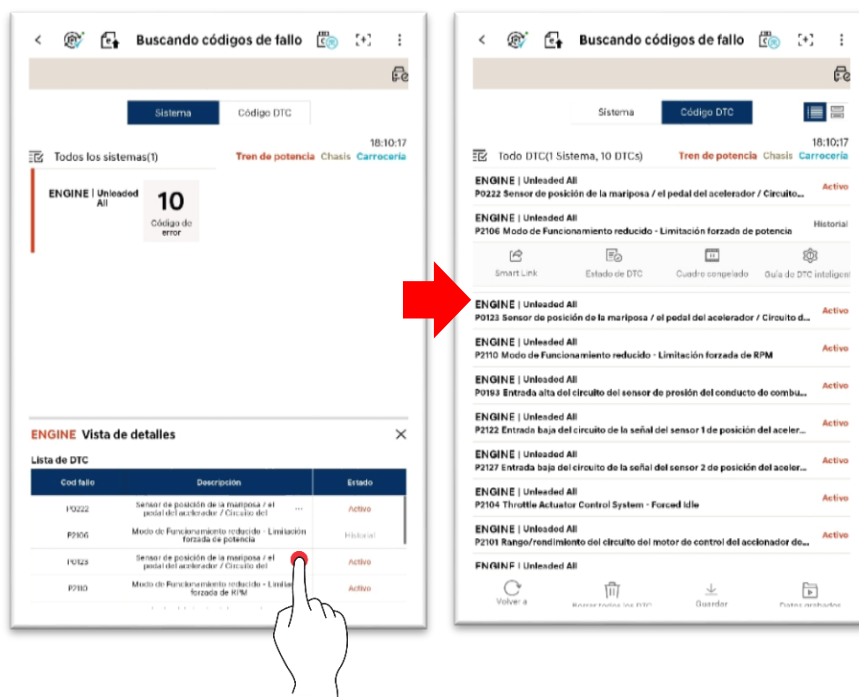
Buscando códigos de fallo

Sistema | Código DTC

18:10:17

Todos los sistemas(1) Tren de potencia Chasis Carrocería

ENGINE | Unleaded All

10

Código de error

ENGINE Vista de detalles

Lista de DTC

| Cod fallo | Descripción | Estado |
|---|---|---|
| P0222 | Sensor de posición de la mariposa / el pedal del acelerador / Circuito del ... | Activo |
| P2106 | Modo de Funcionamiento reducido - Limitación forzada de potencia | Historial |
| P0123 | Sensor de posición de la mariposa / el pedal del acelerador / Circuito del | Activo |
| P2110 | Modo de Funcionamiento reducido - Limitación forzada de RPM | Activo |

Buscando códigos de fallo

Sistema | Código DTC

18:10:17

Todo DTC(1 Sistema, 10 DTCs) Tren de potencia Chasis Carrocería

ENGINE | Unleaded All
P0222 Sensor de posición de la mariposa / el pedal del acelerador / Circuito... Activo

ENGINE | Unleaded All
P2106 Modo de Funcionamiento reducido - Limitación forzada de potencia Historial

Smart Link | Estado de DTC | Cuadro congelado | Guía de DTC inteligente

ENGINE | Unleaded All
P0123 Sensor de posición de la mariposa / el pedal del acelerador / Circuito d... Activo

ENGINE | Unleaded All
P2110 Modo de Funcionamiento reducido - Limitación forzada de RPM Activo

ENGINE | Unleaded All
P0193 Entrada alta del circuito del sensor de presión del conducto de combu... Activo

ENGINE | Unleaded All
P2122 Entrada baja del circuito de la señal del sensor 1 de posición del aceler... Activo

ENGINE | Unleaded All
P2127 Entrada baja del circuito de la señal del sensor 2 de posición del aceler... Activo

ENGINE | Unleaded All
P2104 Throttle Actuator Control System - Forced Idle Historial

ENGINE | Unleaded All
P2101 Rango/rendimiento del circuito del motor de control del accionador de... Activo

ENGINE | Unleaded All

Volver a | Borrar todos los DTC | Guardar | Datos grabados